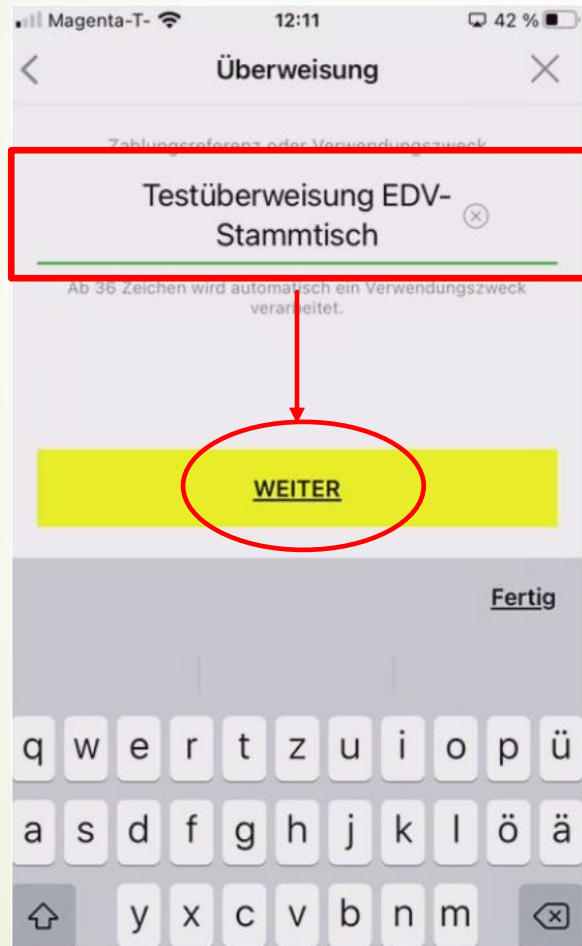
Magenta-T- 12:11 42 %

Überweisung

Zahlungsreferenz oder Verwendungszweck

Testüberweisung EDV-Stammtisch

Ab 36 Zeichen wird automatisch ein Verwendungszweck verarbeitet.

WEITER

Fertig

q w e r t z u i o p ü
a s d f g h j k l ö ä
y x c v b n m